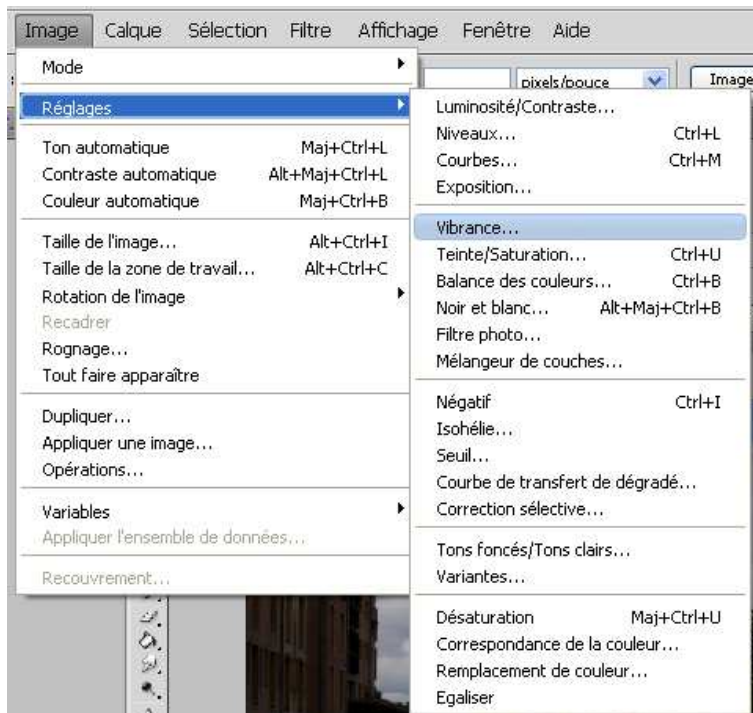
Image Calque Sélection Filtre Affichage Fenêtre Aide

pixels/pouce Image

Mode

Réglages

Ton automatique Maj+Ctrl+L
Contraste automatique Alt+Maj+Ctrl+L
Couleur automatique Maj+Ctrl+B

Taille de l'image... Alt+Ctrl+I
Taille de la zone de travail... Alt+Ctrl+C
Rotation de l'image
Recadrer
Rognage...
Tout faire apparaître

Dupliquer...
Appliquer une image...
Opérations...

Variables
Appliquer l'ensemble de données...

Recouvrement...

Luminosité/Contraste...
Niveaux... Ctrl+L
Courbes... Ctrl+M
Exposition...

Vibrance...
Teinte/Saturation... Ctrl+U
Balance des couleurs... Ctrl+B
Noir et blanc... Alt+Maj+Ctrl+B
Filtre photo...
Mélangeur de couches...

Négatif Ctrl+I
Isohélie...
Seuil...
Courbe de transfert de dégradé...
Correction sélective...

Tons foncés/Tons clairs...
Variantes...

Désaturation Maj+Ctrl+U
Correspondance de la couleur...
Remplacement de couleur...
Egaliser